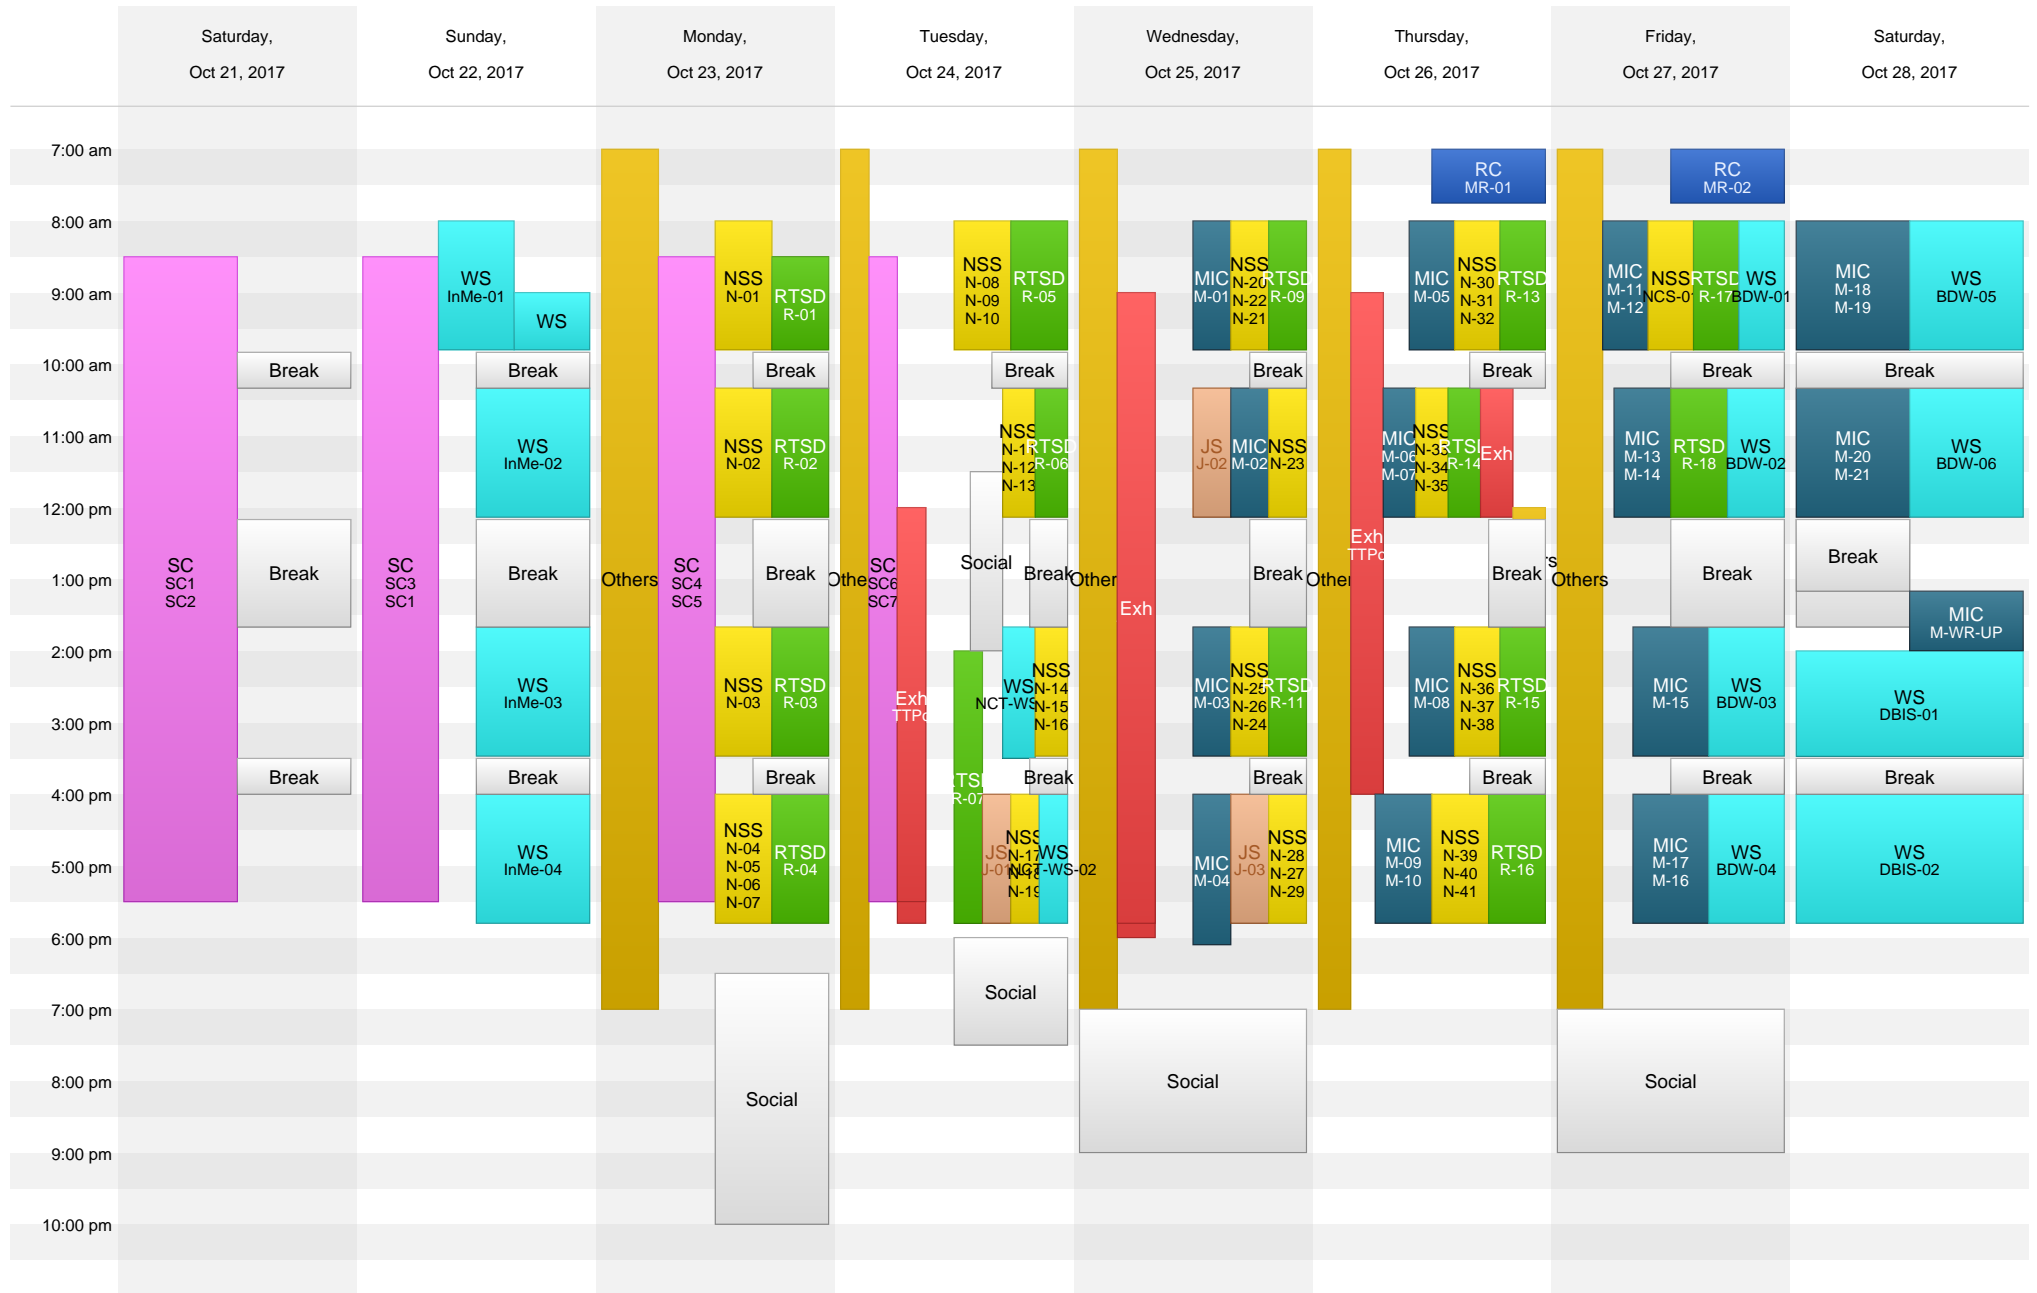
Saturday, Oct 21, 2017

Sunday, Oct 22, 2017

Monday, Oct 23, 2017

Tuesday, Oct 24, 2017

Wednesday, Oct 25, 2017

Thursday, Oct 26, 2017

Friday, Oct 27, 2017

Saturday, Oct 28, 2017

7:00 am
8:00 am
9:00 am
10:00 am
11:00 am
12:00 pm
1:00 pm
2:00 pm
3:00 pm
4:00 pm
5:00 pm
6:00 pm
7:00 pm
8:00 pm
9:00 pm
10:00 pm

SC SC1 SC2
Break
Break
Break

SC SC3 SC1
WS InMe-01
WS
Break
WS InMe-02
Break
WS InMe-03
Break
WS InMe-04

Others
SC SC4 SC5
NSS N-01
RTSD R-01
Break
NSS N-02
RTSD R-02
Break
NSS N-03
RTSD R-03
Break
NSS N-04 N-05 N-06 N-07
RTSD R-04
Social

Othe
SC SC6 SC7
Exh TTPc
NSS N-08 N-09 N-10
RTSD R-05
Break
NSS N-11 N-12 N-13
RTSD R-06
Social
Break
WS NCT-WS
NSS N-14 N-15 N-16
TSI R-07
Break
JS J-01
NSS N-17 N-18 N-19
WS NCT-WS-02
Social

Other
Exh
MIC M-01
NSS N-20 N-22 N-21
RTSD R-09
Break
JS J-02
MIC M-02
NSS N-23
Break
MIC M-03
NSS N-25 N-26 N-24
RTSD R-11
Break
MIC M-04
JS J-03
NSS N-28 N-27 N-29
Social

Other
Exh TTPc
RC MR-01
MIC M-05
NSS N-30 N-31 N-32
RTSD R-13
Break
MIC M-06 M-07
NSS N-33 N-34 N-35
RTSI R-14
Exh
Break
MIC M-08
NSS N-36 N-37 N-38
RTSD R-15
Break
MIC M-09 M-10
NSS N-39 N-40 N-41
RTSD R-16

Others
RC MR-02
MIC M-11 M-12
NSS NCS-01
RTSD R-17
WS BDW-01
Break
MIC M-13 M-14
RTSD R-18
WS BDW-02
Break
MIC M-15
WS BDW-03
Break
MIC M-17 M-16
WS BDW-04
Social

MIC M-18 M-19
WS BDW-05
Break
MIC M-20 M-21
WS BDW-06
Break
MIC M-WR-UP
WS DBIS-01
Break
WS DBIS-02